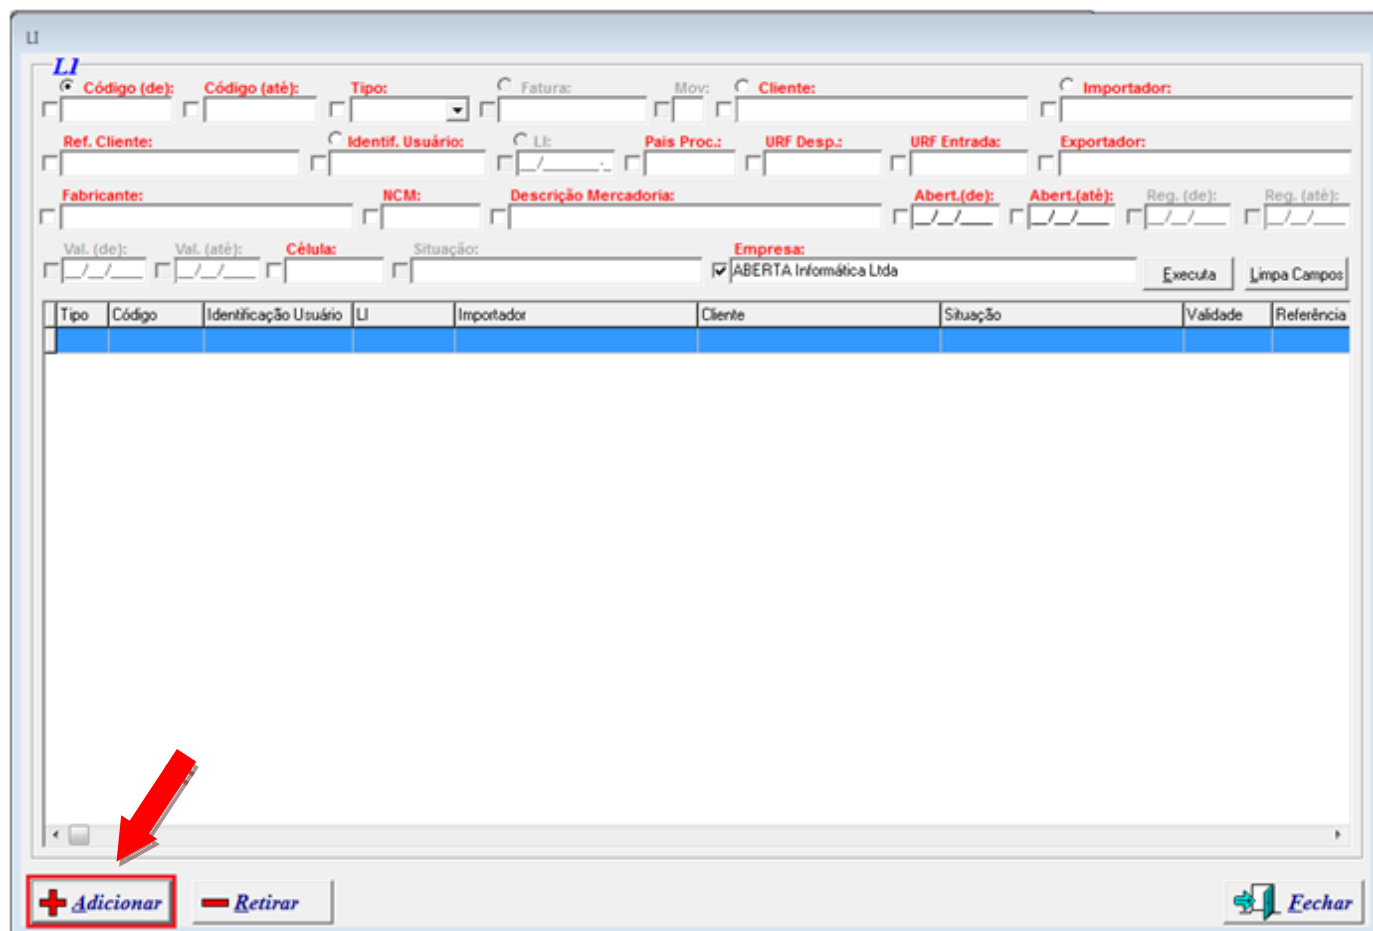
LI

LI

Código (de): Código (até): Tipo: Fatura: Mov: Cliente: Importador:

Ref. Cliente: Identif. Usuário: LI: Pais Proc.: URF Desp.: URF Entrada: Exportador:

Fabricante: NCM: Descrição Mercadoria: Abert.(de): Abert.(até): Reg. (de): Reg. (até):

Val. (de): Val. (até): Célula: Situação: Empresa:

ABERTA Informática Ltda

Executa

Limpa Campos

| Tipo | Código | Identificação Usuário | LI | Importador | Cliente | Situação | Validade | Referência |
|---|---|---|---|---|---|---|---|---|
| | | | | | | | | |

Adicionar

Retirar

Fechar